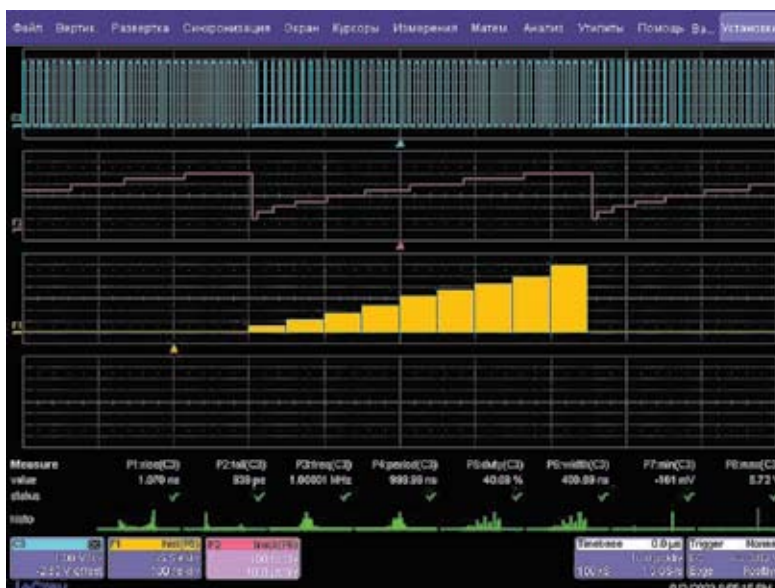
Файл Вертик. Развертка Синхронизация Экран Курсоры Измерения Матем Анализ Утилиты Помощь Ва... Установки

Measure
value
status
histo

P1:rise(C3)
1.070 ns

P2:fall(C3)
839 ps

P3:freq(C3)
1.00001 MHz

P4:period(C3)
999.99 ns

P5:duty(C3)
40.09 %

P6:width(C3)
400.99 ns

P7:min(C3)
-161 mV

P8:max(C3)
5.72 V

C3
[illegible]
-2.83 V offset

F1
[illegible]
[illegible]
100 ns/div

F2
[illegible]
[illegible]
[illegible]

Timebase 0.0 µs
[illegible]
100 ns/div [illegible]

Trigger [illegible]
Edge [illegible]
Positive

LeCroy
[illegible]